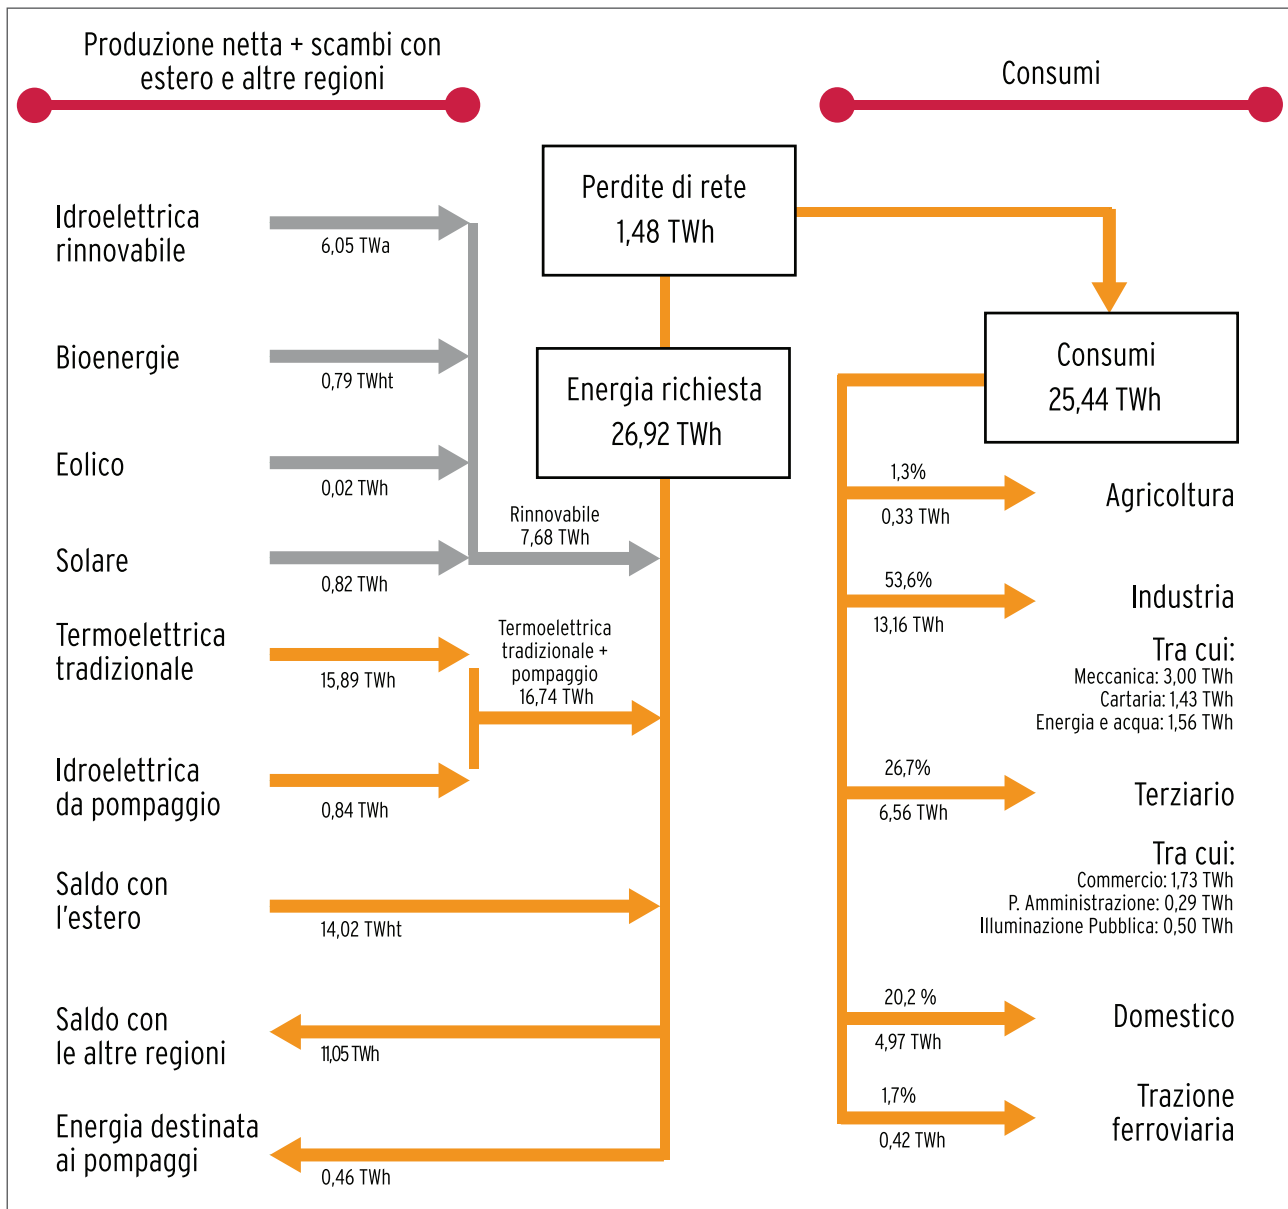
Produzione netta + scambi con estero e altre regioni

Consumi

Perdite di rete
1,48 TWh

Idroelettrica rinnovabile
6,05 TWa

Bioenergie
0,79 TWht

Eolico
0,02 TWh

Solare
0,82 TWh

Energia richiesta
26,92 TWh

Rinnovabile
7,68 TWh

Consumi
25,44 TWh

1,3%
0,33 TWh
Agricoltura

53,6%
13,16 TWh
Industria

Tra cui:
Meccanica: 3,00 TWh
Cartaria: 1,43 TWh
Energia e acqua: 1,56 TWh

Termoelettrica tradizionale
15,89 TWh

Termoelettrica tradizionale + pompaggio
16,74 TWh

Idroelettrica da pompaggio
0,84 TWh

26,7%
6,56 TWh
Terziario

Tra cui:
Commercio: 1,73 TWh
P. Amministrazione: 0,29 TWh
Illuminazione Pubblica: 0,50 TWh

Saldo con l'estero
14,02 TWht

Saldo con le altre regioni
11,05 TWh

20,2 %
4,97 TWh
Domestico

Energia destinata ai pompaggi
0,46 TWh

1,7%
0,42 TWh
Trazione ferroviaria